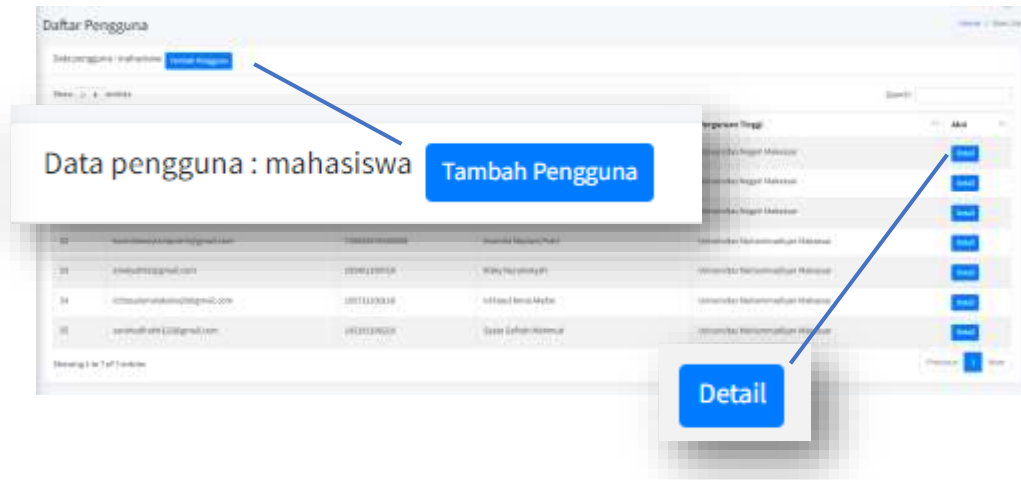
Daftar Pengguna

Home / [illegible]

Data pengguna : mahasiswa Tambah Pengguna

Show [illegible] entries

Search:

Data pengguna : mahasiswa Tambah Pengguna

| | | | | Perguruan Tinggi | Aksi |
|---|---|---|---|---|---|
| | | | | Universitas Negeri Makassar | Detail |
| | | | | Universitas Negeri Makassar | Detail |
| | | | | Universitas Negeri Makassar | Detail |
| 32 | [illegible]@gmail.com | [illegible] | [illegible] | Universitas Muhammadiyah Makassar | Detail |
| 33 | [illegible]@gmail.com | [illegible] | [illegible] | Universitas Muhammadiyah Makassar | Detail |
| 34 | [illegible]@gmail.com | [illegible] | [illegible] | Universitas Muhammadiyah Makassar | Detail |
| 35 | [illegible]@gmail.com | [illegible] | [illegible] | Universitas Muhammadiyah Makassar | Detail |

Showing 1 to 7 of 7 entries

Previous 1 Next

Detail